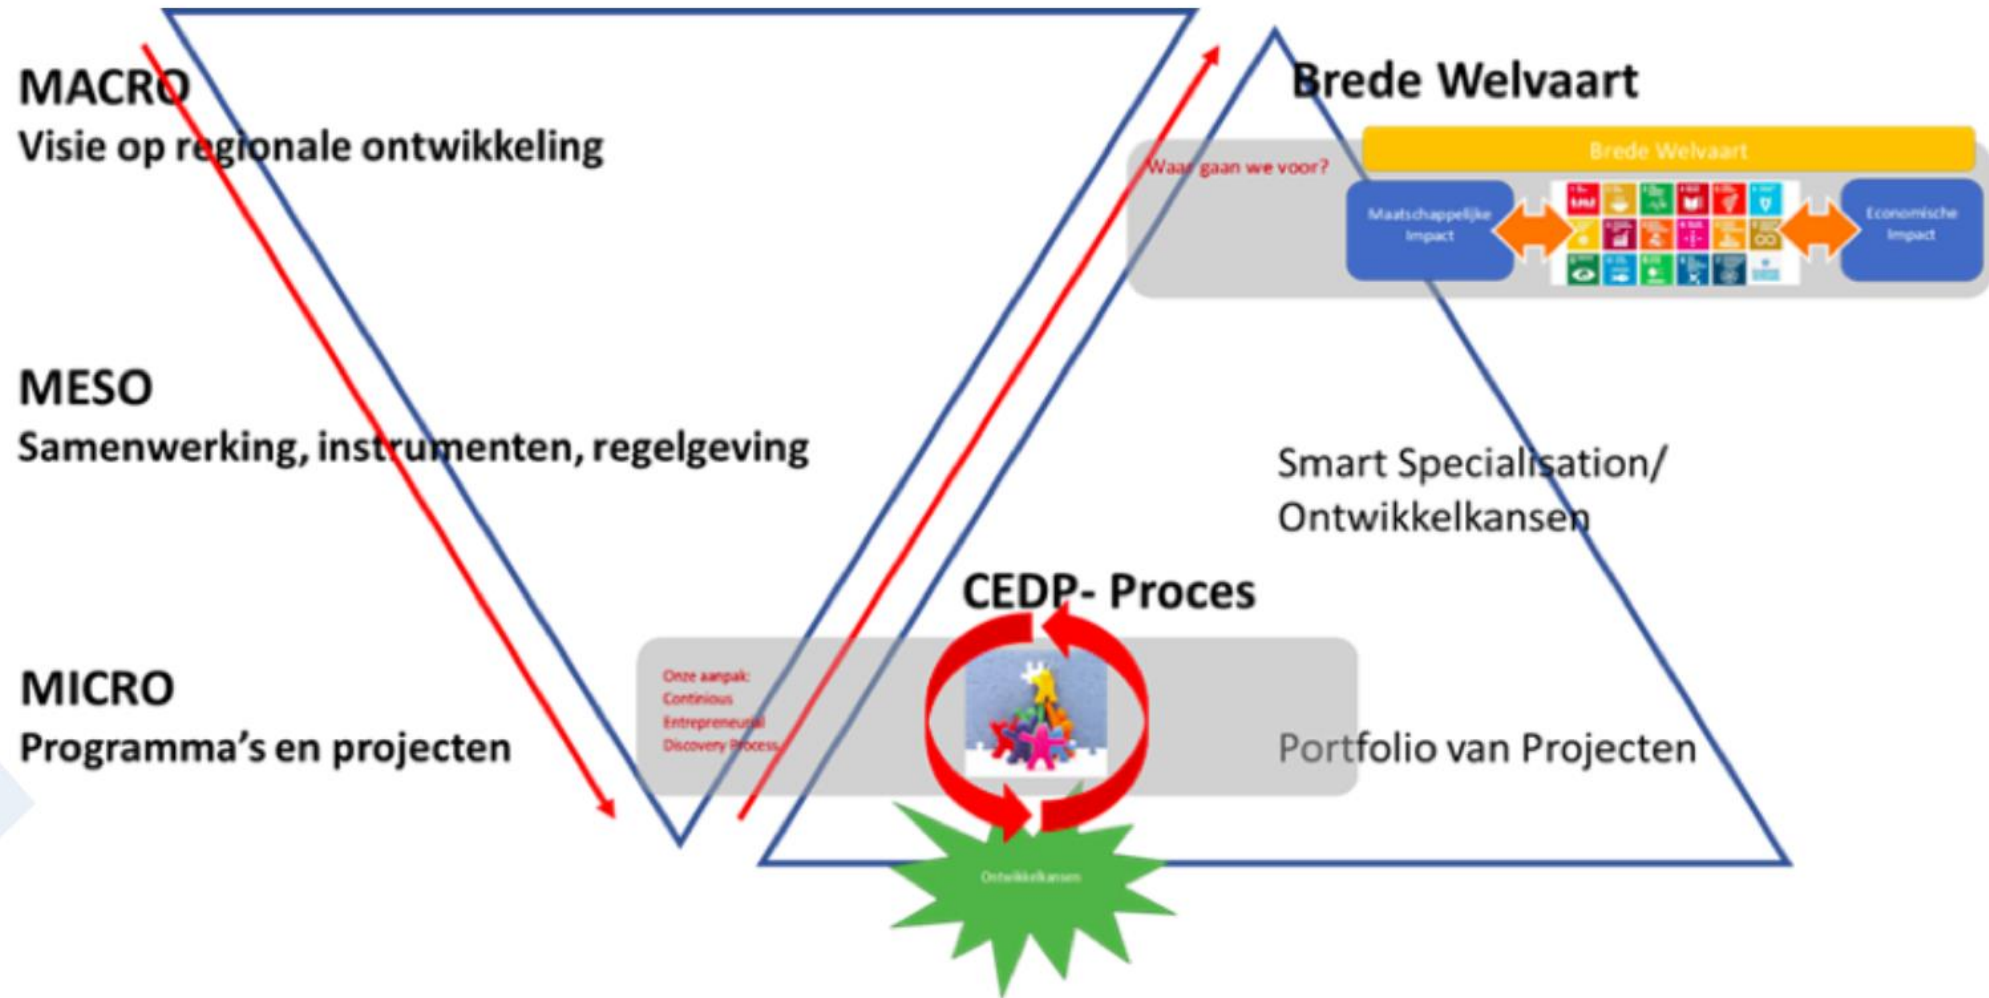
MACRO
Visie op regionale ontwikkeling

MESO
Samenwerking, instrumenten, regelgeving

MICRO
Programma's en projecten

Brede Welvaart

Waar gaan we voor?

Brede Welvaart

Maatschappelijke impact

Economische impact

Smart Specialisation/ Ontwikkelkansen

CEDP- Proces

Onze aanpak:
Continious
Entrepreneurial
Discovery Process

Portfolio van Projecten

Ontwikkelkansen